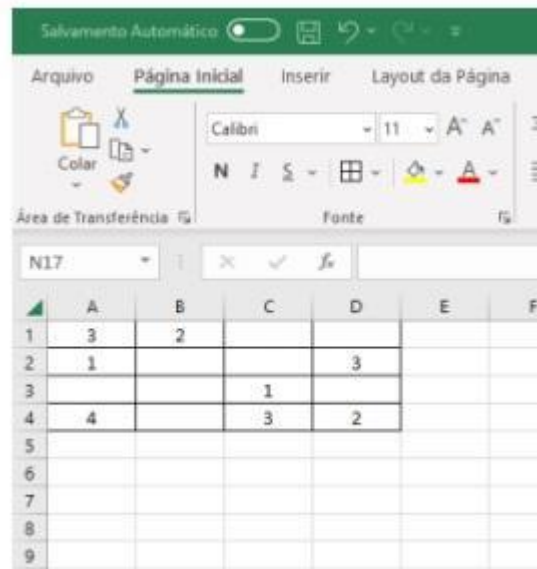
Salvamento Automático

Arquivo Página Inicial Inserir Layout da Página

Colar

Calibri 11 A A

N I S

Área de Transferência

Fonte

N17

$f_x$

|   | A | B | C | D | E | F |
|---|---|---|---|---|---|---|
| 1 | 3 | 2 |   |   |   |   |
| 2 | 1 |   |   | 3 |   |   |
| 3 |   |   | 1 |   |   |   |
| 4 | 4 |   | 3 | 2 |   |   |
| 5 |   |   |   |   |   |   |
| 6 |   |   |   |   |   |   |
| 7 |   |   |   |   |   |   |
| 8 |   |   |   |   |   |   |
| 9 |   |   |   |   |   |   |